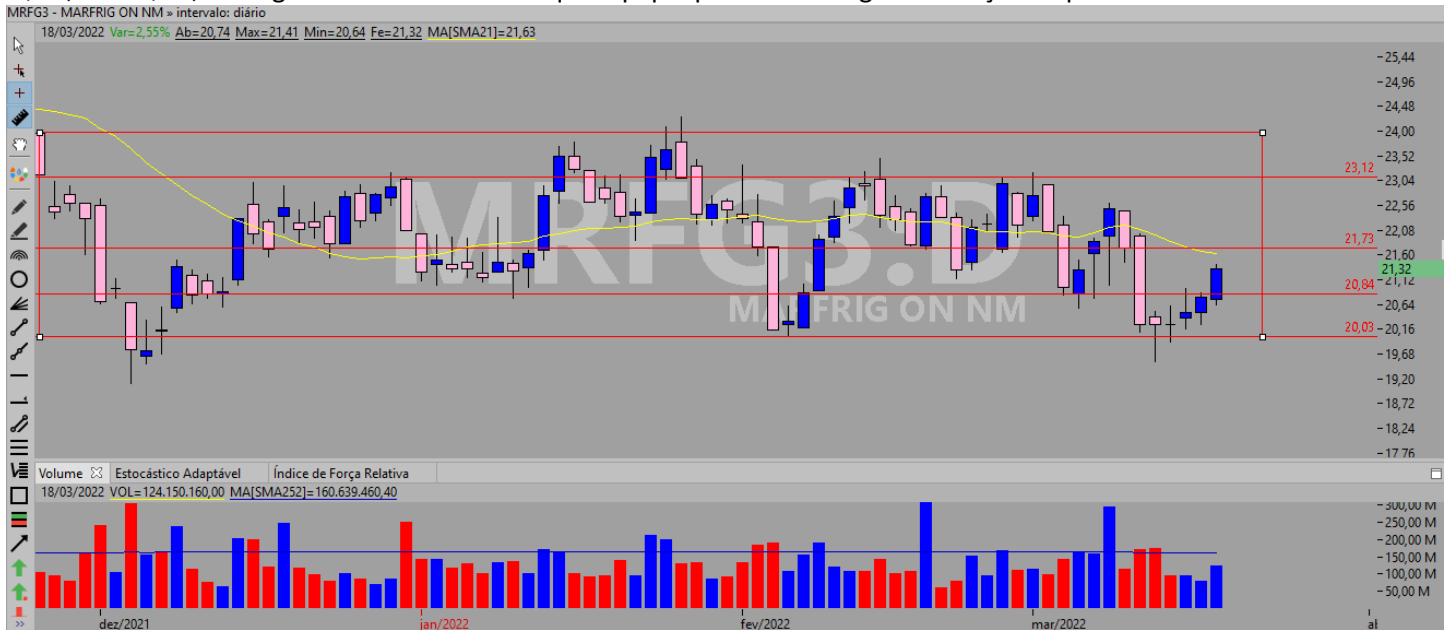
MRFG3 - MARFRIG ON NM » intervalo: diário

18/03/2022 Var=2,55% Ab=20,74 Max=21,41 Min=20,64 Fe=21,32 MA[SMA21]=21,63

MRFG3.D
MARFRIG ON NM

25,44
24,96
24,48
24,00
23,52
23,12
23,04
22,56
22,08
21,73
21,60
21,32
21,12
20,84
20,64
20,16
20,03
19,68
19,20
18,72
18,24
17,76

Volume | Estocástico Adaptável | Índice de Força Relativa

18/03/2022 VOL=124.150.160,00 MA[SMA252]=160.639.460,40

300,00 M
250,00 M
200,00 M
150,00 M
100,00 M
50,00 M

dez/2021 | jan/2022 | fev/2022 | mar/2022 | al